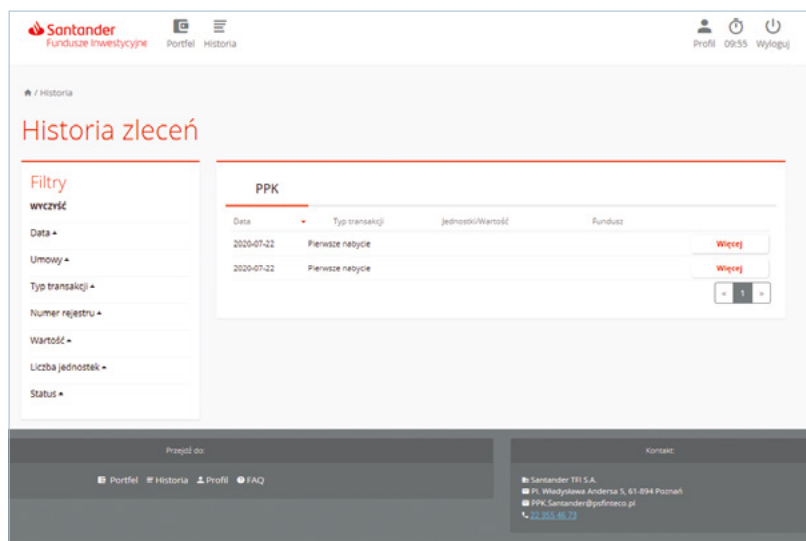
Santander
Fundusze Inwestycyjne

Portfel Historia

Profil 09:55 Wyloguj

/ Historia

Historia zleceń

Filtry

WYCZYŚĆ

Data ▴

Umowy ▴

Typ transakcji ▴

Numer rejestru ▴

Wartość ▴

Liczba jednostek ▴

Status ▴

PPK

| Data ▾ | Typ transakcji | Jednostki/Wartość | Fundusz | |
|---|---|---|---|---|
| 2020-07-22 | Pierwsze nabycie | | | Więcej |
| 2020-07-22 | Pierwsze nabycie | | | Więcej |

« 1 »

Przejdź do:

Portfel Historia Profil FAQ

Kontakt:

Santander TFI S.A.
Pl. Władysława Andersa 5, 61-894 Poznań
PPK.Santander@psfinteco.pl
22 355 46 73